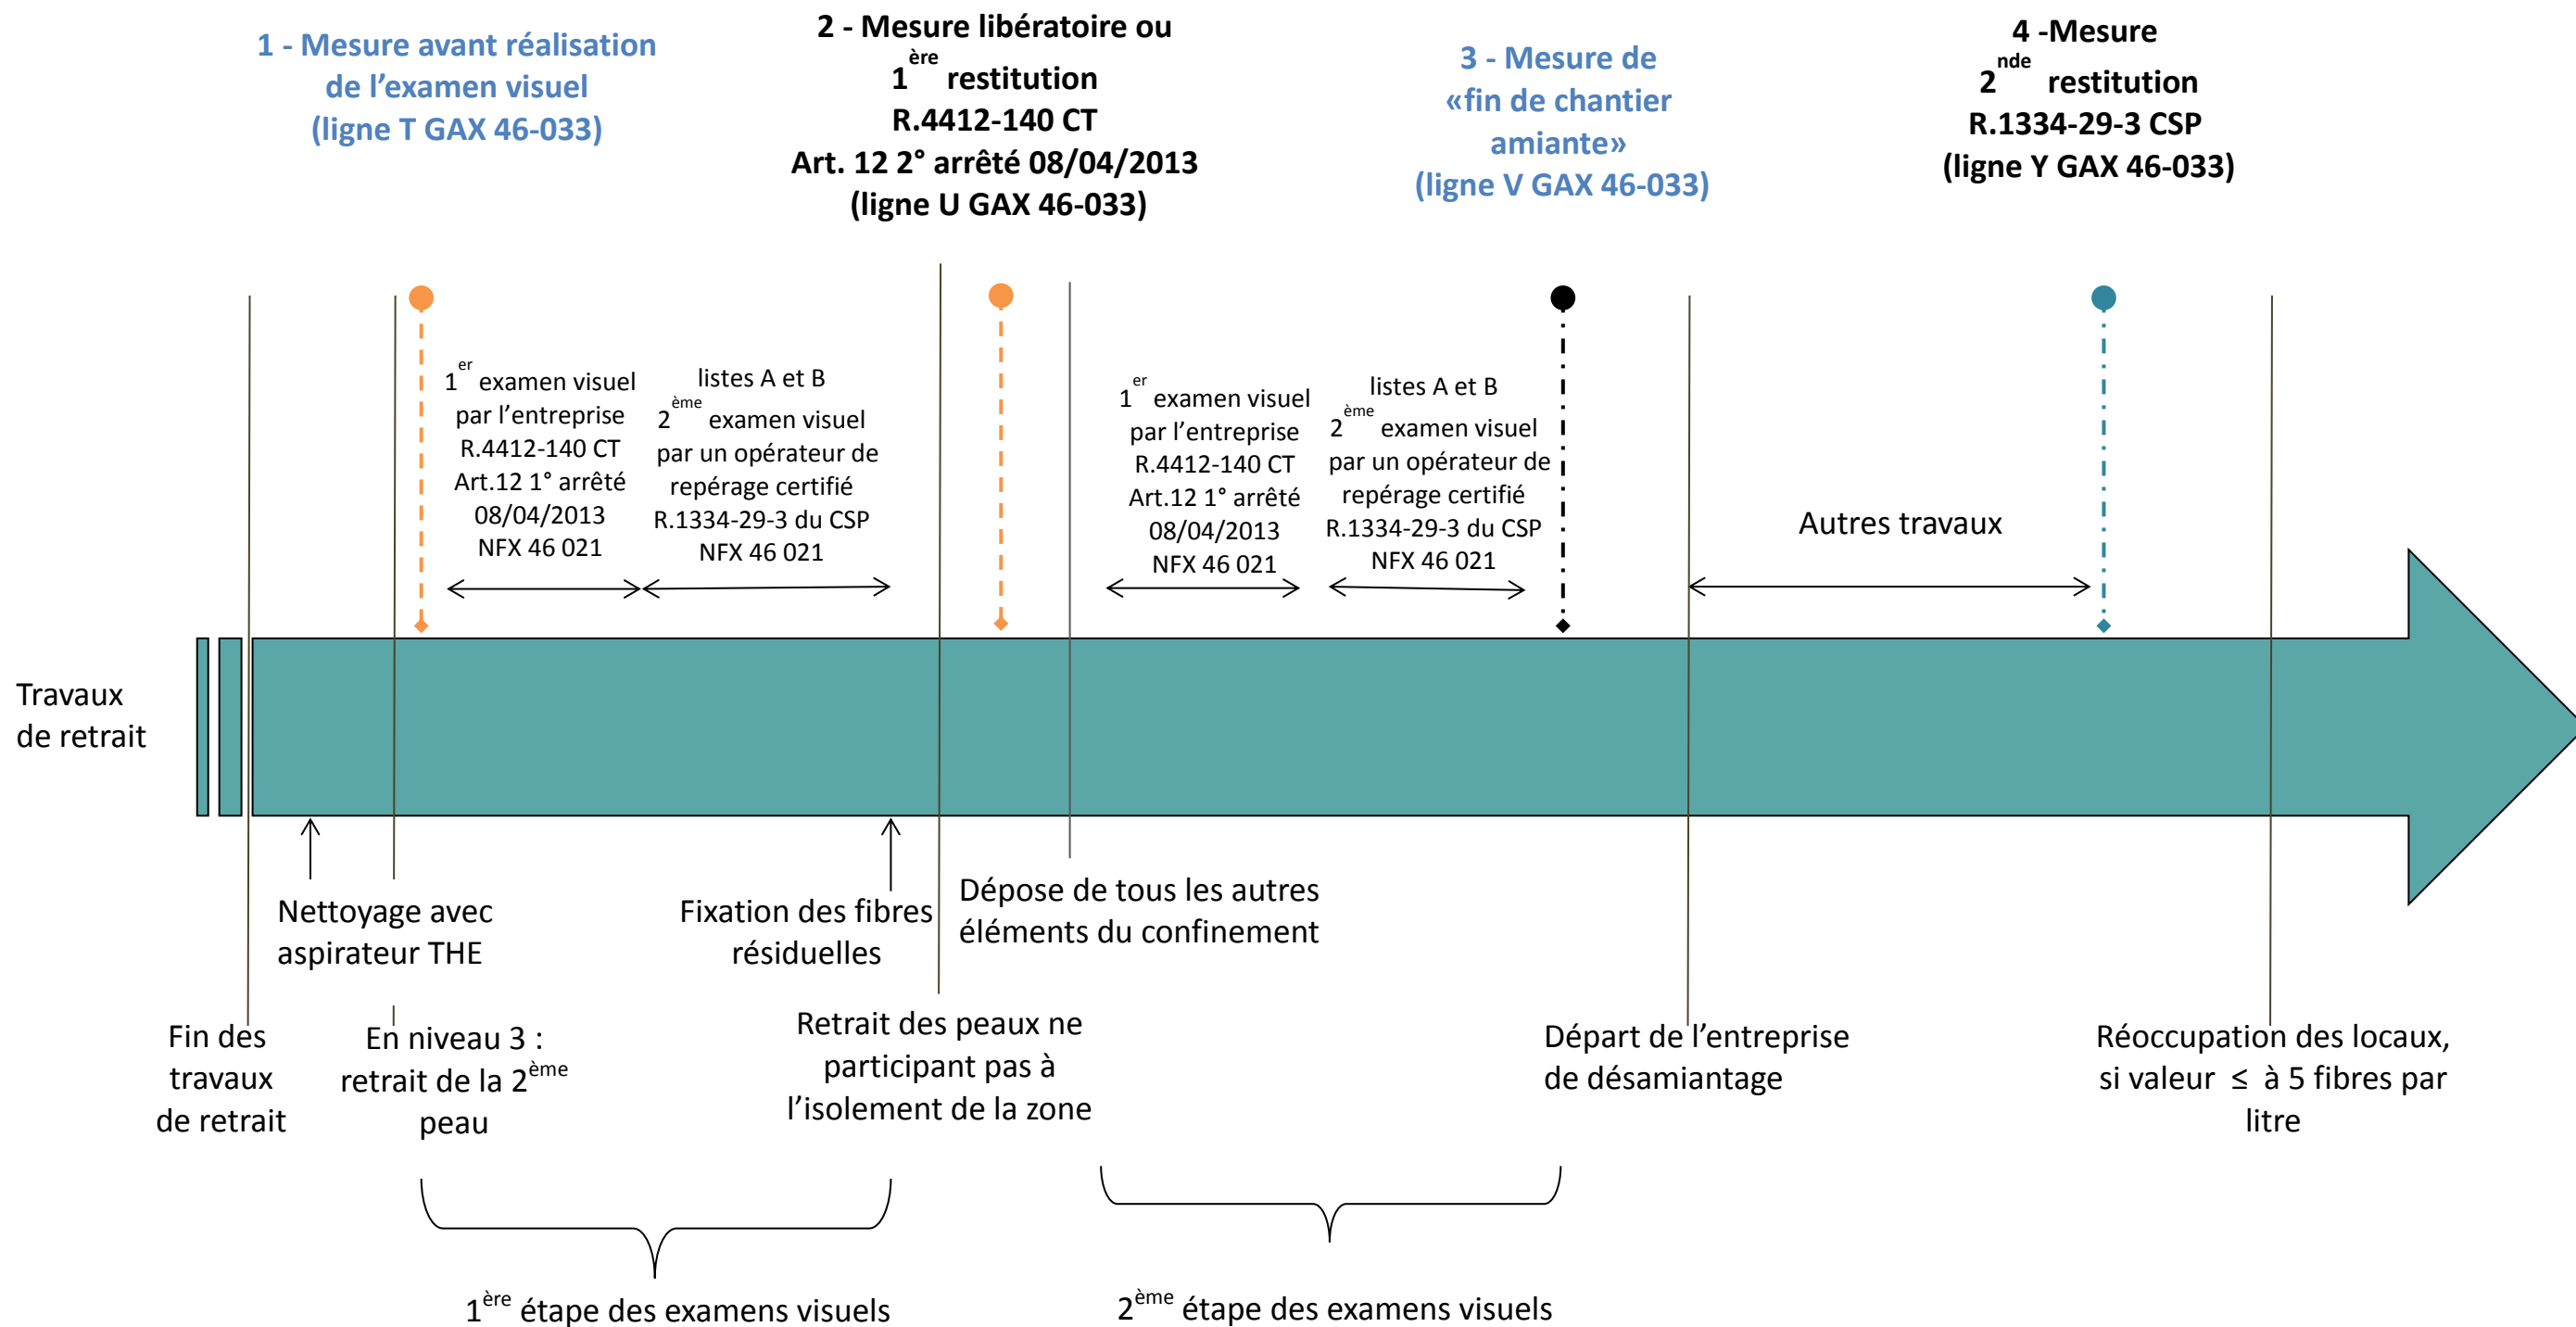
1 - Mesure avant réalisation de l'examen visuel (ligne T GAX 46-033)

2 - Mesure libératoire ou $1^{ère}$ restitution R.4412-140 CT Art. 12 2° arrêté 08/04/2013 (ligne U GAX 46-033)

3 - Mesure de «fin de chantier amiante» (ligne V GAX 46-033)

4 -Mesure $2^{nde}$ restitution R.1334-29-3 CSP (ligne Y GAX 46-033)

$1^{er}$ examen visuel par l'entreprise R.4412-140 CT Art.12 1° arrêté 08/04/2013 NFX 46 021

listes A et B $2^{ème}$ examen visuel par un opérateur de repérage certifié R.1334-29-3 du CSP NFX 46 021

$1^{er}$ examen visuel par l'entreprise R.4412-140 CT Art.12 1° arrêté 08/04/2013 NFX 46 021

listes A et B $2^{ème}$ examen visuel par un opérateur de repérage certifié R.1334-29-3 du CSP NFX 46 021

Autres travaux

Travaux de retrait

Nettoyage avec aspirateur THE

Fixation des fibres résiduelles

Dépose de tous les autres éléments du confinement

Fin des travaux de retrait

En niveau 3 : retrait de la $2^{ème}$ peau

Retrait des peaux ne participant pas à l'isolement de la zone

Départ de l'entreprise de désamiantage

Réoccupation des locaux, si valeur ≤ à 5 fibres par litre

$1^{ère}$ étape des examens visuels

$2^{ème}$ étape des examens visuels